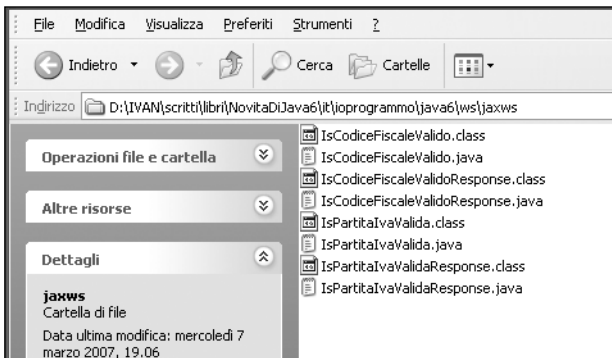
File Modifica Visualizza Preferiti Strumenti ?

Indietro Cerca Cartelle

Indirizzo D:\IVAN\scritti\libri\NovitaDiJava6\it\ioprogrammo\java6\ws\jaxws

Operazioni file e cartella

Altre risorse

Dettagli

jaxws
Cartella di file

Data ultima modifica: mercoledì 7 marzo 2007, 19.06

IsCodiceFiscaleValido.class
IsCodiceFiscaleValido.java
IsCodiceFiscaleValidoResponse.class
IsCodiceFiscaleValidoResponse.java
IsPartitaIvaValida.class
IsPartitaIvaValida.java
IsPartitaIvaValidaResponse.class
IsPartitaIvaValidaResponse.java